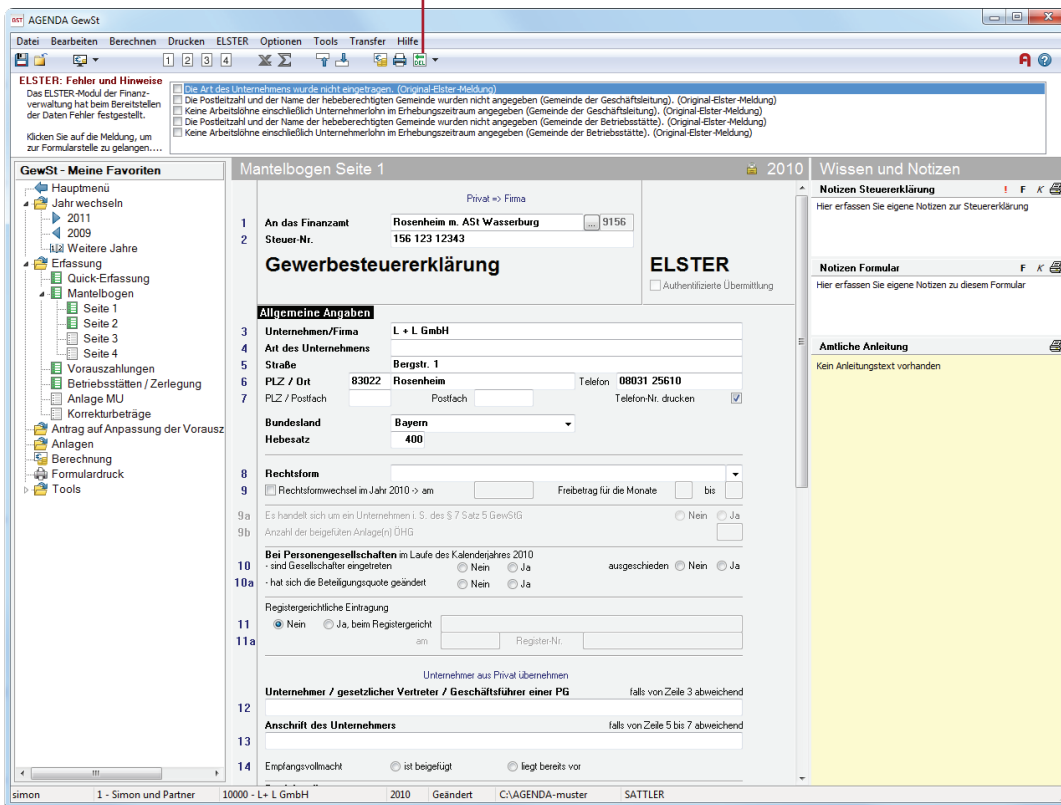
AGENDA GewSt

Datei Bearbeiten Berechnen Drucken ELSTER Optionen Tools Transfer Hilfe

1 2 3 4

ELSTER: Fehler und Hinweise
Das ELSTER-Modul der Finanzverwaltung hat beim Bereitstellen der Daten Fehler festgestellt.

Klicken Sie auf die Meldung, um zur Formularstelle zu gelangen....

Die Art des Unternehmens wurde nicht eingetragen. (Original-Elster-Meldung)
Die Postleitzahl und der Name der hebeberechtigten Gemeinde wurden nicht angegeben (Gemeinde der Geschäftsleitung). (Original-Elster-Meldung)
Keine Arbeitslöhne einschließlich Unternehmerlohn im Erhebungszeitraum angegeben (Gemeinde der Geschäftsleitung). (Original-Elster-Meldung)
Die Postleitzahl und der Name der hebeberechtigten Gemeinde wurden nicht angegeben (Gemeinde der Betriebsstätte). (Original-Elster-Meldung)
Keine Arbeitslöhne einschließlich Unternehmerlohn im Erhebungszeitraum angegeben (Gemeinde der Betriebsstätte). (Original-Elster-Meldung)

GewSt - Meine Favoriten
Hauptmenü
Jahr wechseln
2011
2009
Weitere Jahre
Erfassung
Quick-Erfassung
Mantelbogen
Seite 1
Seite 2
Seite 3
Seite 4
Vorauszahlungen
Betriebsstätten / Zerlegung
Anlage MU
Korrekturbeträge
Antrag auf Anpassung der Vorausz
Anlagen
Berechnung
Formulardruck
Tools

Mantelbogen Seite 1 2010

Privat => Firma
1 An das Finanzamt Rosenheim m. ASt Wasserburg ... 9156
2 Steuer-Nr. 156 123 12343
Gewerbesteuererklärung
ELSTER
Authentifizierte Übermittlung
Allgemeine Angaben
3 Unternehmen/Firma L + L GmbH
4 Art des Unternehmens
5 Straße Bergstr. 1
6 PLZ / Ort 83022 Rosenheim Telefon 08031 25610
7 PLZ / Postfach Postfach Telefon-Nr. drucken
Bundesland Bayern
Hebesatz 400
8 Rechtsform
9 Rechtsformwechsel im Jahr 2010 -> am Freibetrag für die Monate bis
9a Es handelt sich um ein Unternehmen i. S. des § 7 Satz 5 GewStG Nein Ja
9b Anzahl der beigefüten Anlage(n) ÖHG
Bei Personengesellschaften im Laufe des Kalenderjahres 2010
10 - sind Gesellschafter eingetreten Nein Ja ausgeschieden Nein Ja
10a - hat sich die Beteiligungsquote geändert Nein Ja
Registergerichtliche Eintragung
11 Nein Ja, beim Registergericht
11a am Register-Nr.
Unternehmer aus Privat übernehmen
Unternehmer / gesetzlicher Vertreter / Geschäftsführer einer PG falls von Zeile 3 abweichend
12
Anschrift des Unternehmers falls von Zeile 5 bis 7 abweichend
13
14 Empfangsvollmacht ist beigefügt liegt bereits vor

Wissen und Notizen
Notizen Steuererklärung ! F K
Hier erfassen Sie eigene Notizen zur Steuererklärung
Notizen Formular F K
Hier erfassen Sie eigene Notizen zu diesem Formular
Amtliche Anleitung
Kein Anleitungstext vorhanden

simon 1 - Simon und Partner 10000 - L+ L GmbH 2010 Geändert C:\AGENDA-muster SATTLER